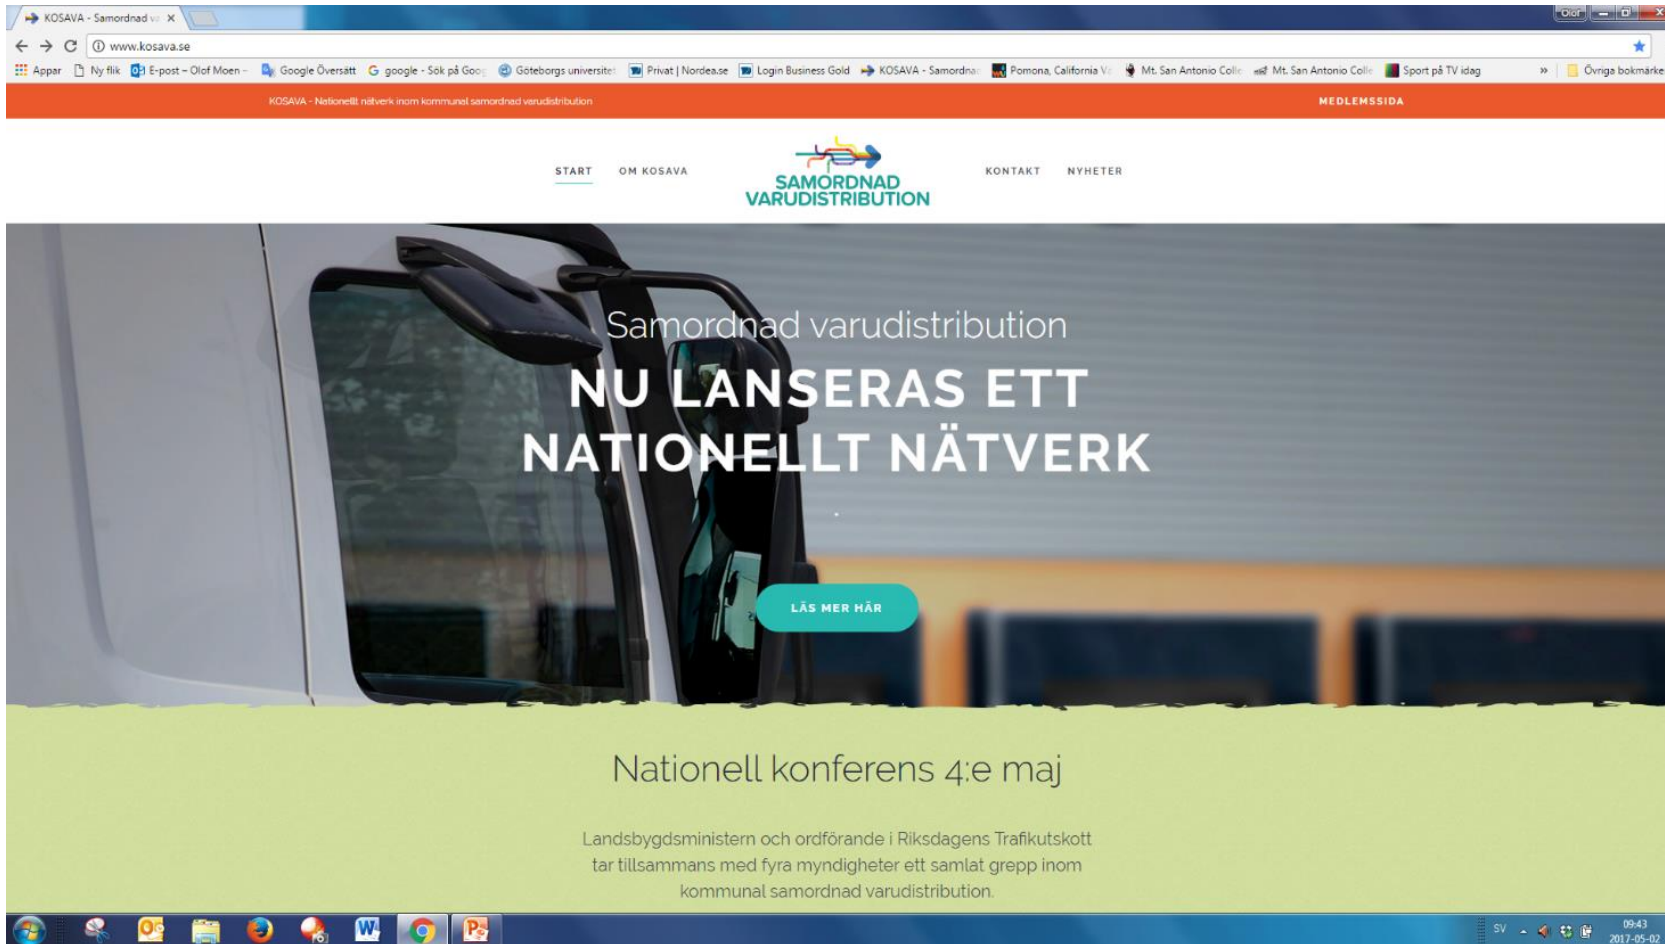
KOSAVA - Samordnad v ×

Olof

www.kosava.se

Appar Ny flik E-post – Olof Moen – Google Översätt google - Sök på Goo Göteborgs universitet Privat | Nordea.se Login Business Gold KOSAVA - Samordna Pomona, California V Mt. San Antonio Colle Mt. San Antonio Colle Sport på TV idag » Övriga bokmärken

KOSAVA - Nationellt nätverk inom kommunal samordnad varudistribution

MEDLEMSSIDA

START OM KOSAVA

SAMORDNAD VARUDISTRIBUTION

KONTAKT NYHETER

Samordnad varudistribution

NU LANSERAS ETT NATIONELLT NÄTVERK

LÄS MER HÄR

Nationell konferens 4:e maj

Landsbygdsministern och ordförande i Riksdagens Trafikutskott tar tillsammans med fyra myndigheter ett samlat grepp inom kommunal samordnad varudistribution.

SV 09:43 2017-05-02